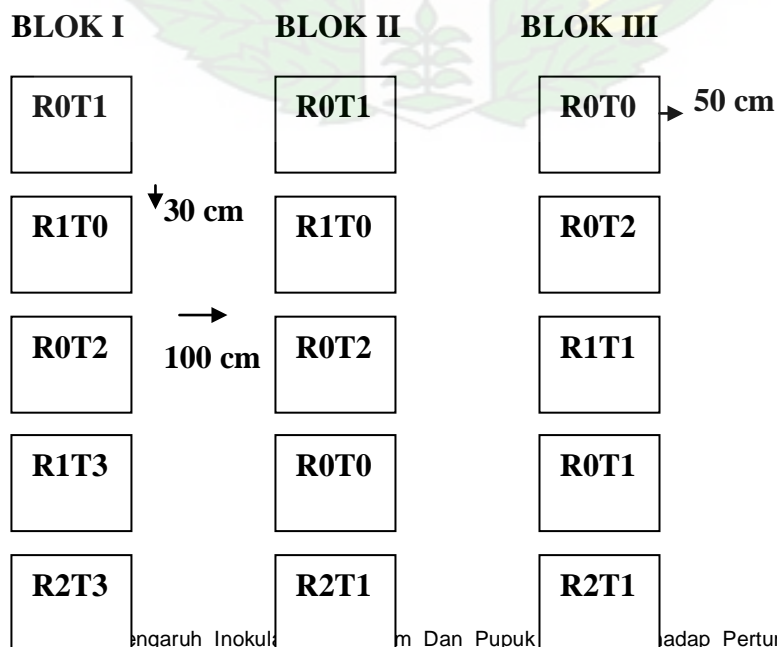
BLOK I BLOK II BLOK III

| BLOK I | BLOK II | BLOK III |
|---|---|---|
| R0T1 | R0T1 | R0T0 |
| R1T0 | R1T0 | R0T2 |
| R0T2 | R0T2 | R1T1 |
| R1T3 | R0T0 | R0T1 |
| R2T3 | R2T1 | R2T1 |

50 cm

30 cm

100 cm

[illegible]engaruh Inokula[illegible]m Dan Pupuk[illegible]adap Pertu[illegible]